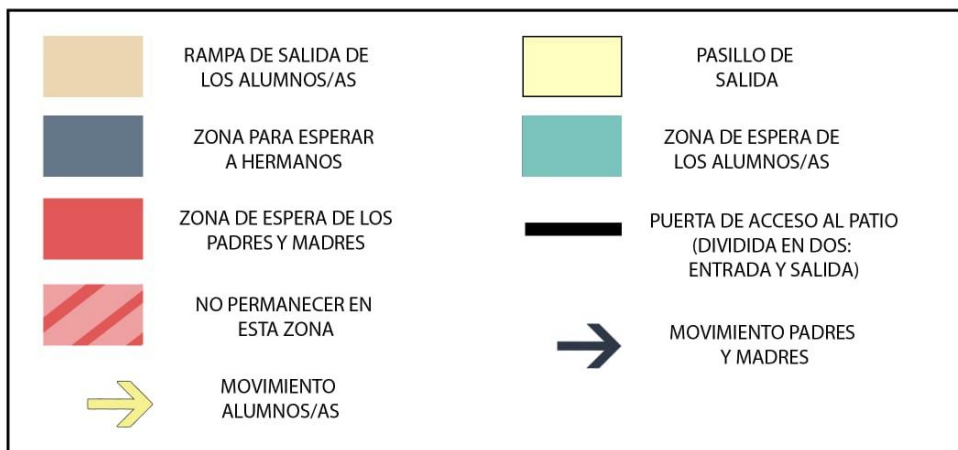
RAMPA DE SALIDA DE LOS ALUMNOS/AS

ZONA PARA ESPERAR A HERMANOS

ZONA DE ESPERA DE LOS PADRES Y MADRES

NO PERMANECER EN ESTA ZONA

MOVIMIENTO ALUMNOS/AS

PASILLO DE SALIDA

ZONA DE ESPERA DE LOS ALUMNOS/AS

PUERTA DE ACCESO AL PATIO (DIVIDIDA EN DOS: ENTRADA Y SALIDA)

MOVIMIENTO PADRES Y MADRES